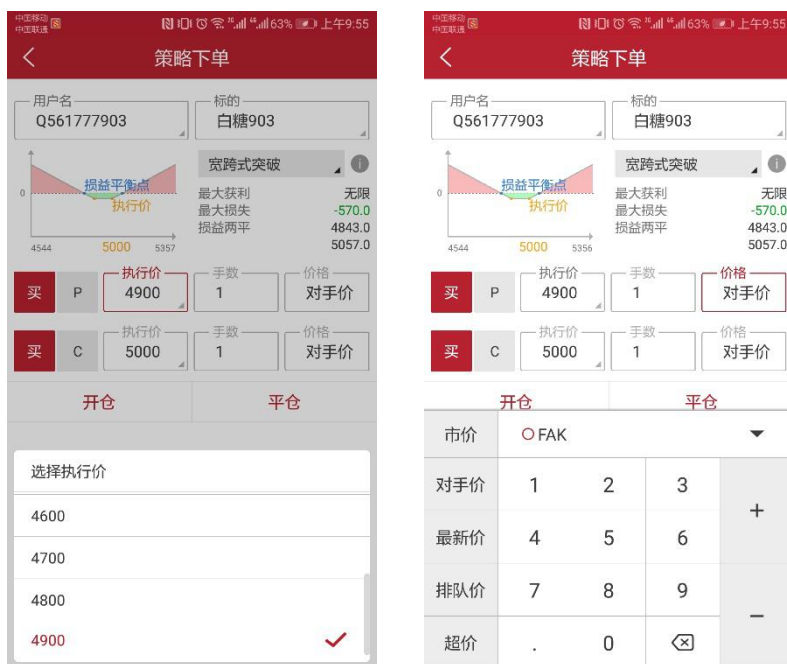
中国移动 中国联通 上午9:55 63%

策略下单

用户名
Q561777903

标的
白糖903

宽跨式突破

损益平衡点
执行价
0
4544 5000 5357

最大获利 无限
最大损失 -570.0
损益两平 4843.0
5057.0

买 P 执行价 4900 手数 1 价格 对手价

买 C 执行价 5000 手数 1 价格 对手价

开仓 平仓

选择执行价
4600
4700
4800
4900

中国移动 中国联通 上午9:55 63%

策略下单

用户名
Q561777903

标的
白糖903

宽跨式突破

损益平衡点
执行价
0
4544 5000 5356

最大获利 无限
最大损失 -570.0
损益两平 4843.0
5057.0

买 P 执行价 4900 手数 1 价格 对手价

买 C 执行价 5000 手数 1 价格 对手价

开仓 平仓

市价 FAK
对手价 1 2 3 +
最新价 4 5 6
排队价 7 8 9 −
超价 . 0